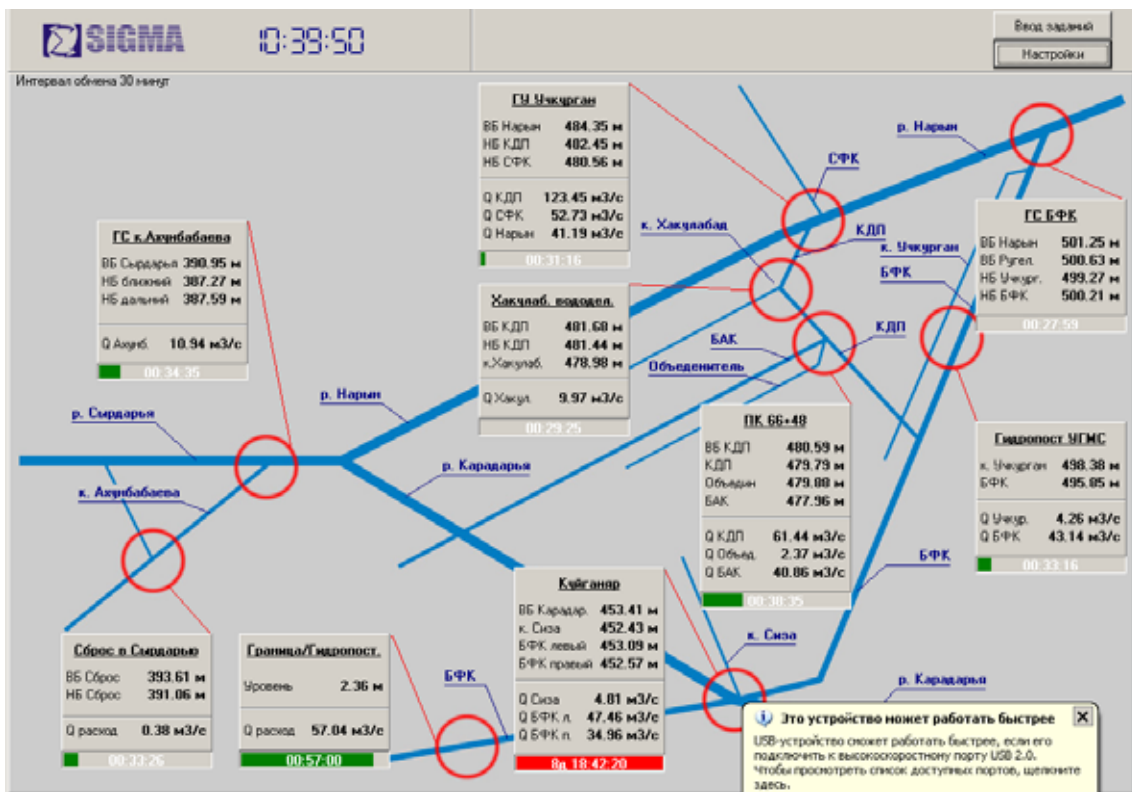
SIGMA
10:39:50
Ввод заданий
Настройки
Интервал обмена 30 минут

ГУ Учкурган
ВБ Нарын 484.35 м
НБ КДП 482.45 м
НБ СФК 480.56 м
Q КДП 123.45 м3/с
Q СФК 52.73 м3/с
Q Нарын 41.19 м3/с
00:31:16

ГС к.Ахунбабаева
ВБ Сырдарья 390.95 м
НБ ближний 387.27 м
НБ дальний 387.59 м
Q Ахунб. 10.94 м3/с
00:34:35

Хакчлаб. вододел.
ВБ КДП 481.68 м
НБ КДП 481.44 м
к.Хакулаб. 478.98 м
Q Хакул. 9.97 м3/с
00:29:25

ГС БФК
ВБ Нарын 501.25 м
ВБ Ругел. 500.63 м
НБ Учкург. 499.27 м
НБ БФК 500.21 м
00:27:59

р. Нарын
СФК
КДП
к. Хакулабад
к. Учкурган
БФК
БАК
КДП
Объеденитель
р. Нарын
р. Сырдарья
р. Карадарья
к. Ахунбабаева

ПК 66+48
ВБ КДП 480.59 м
КДП 479.79 м
Объедин 479.88 м
БАК 477.96 м
Q КДП 61.44 м3/с
Q Объед. 2.37 м3/с
Q БАК 40.86 м3/с
00:30:35

Гидропост УГМС
к. Учкурган 498.38 м
БФК 495.85 м
Q Учкур. 4.26 м3/с
Q БФК 43.14 м3/с
00:33:16

БФК
к. Сиза
р. Карадарья
БФК

Куйганяр
ВБ Карадар. 453.41 м
к. Сиза 452.43 м
БФК левый 453.09 м
БФК правый 452.57 м
Q Сиза 4.81 м3/с
Q БФК л. 47.46 м3/с
Q БФК п. 34.96 м3/с
8д 18:42:20

Сброс в Сырдарью
ВБ Сброс 393.61 м
НБ Сброс 391.06 м
Q расход 0.38 м3/с
00:33:26

Граница/Гидропост.
Уровень 2.36 м
Q расход 57.04 м3/с
00:57:00

Это устройство может работать быстрее
USB-устройство сможет работать быстрее, если его подключить к высокоскоростному порту USB 2.0. Чтобы просмотреть список доступных портов, щелкните здесь.